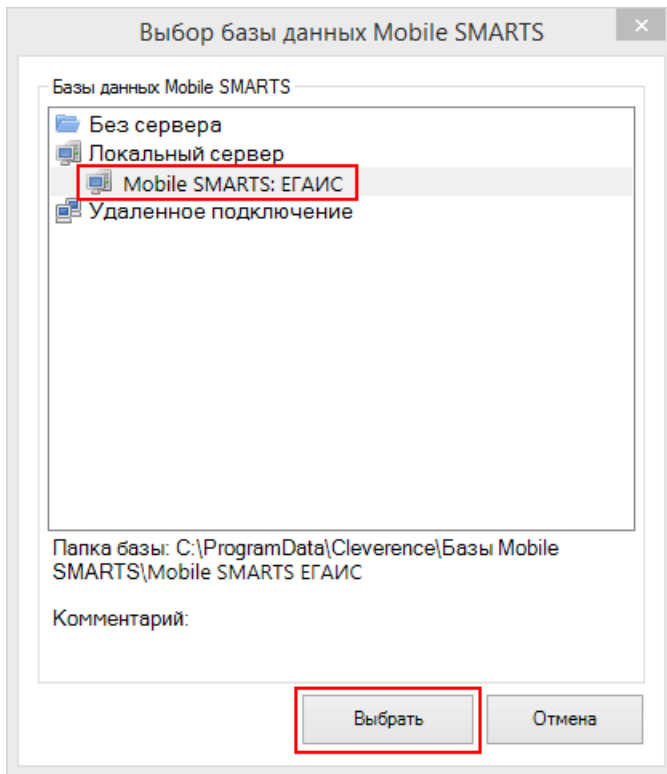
Выбор базы данных Mobile SMARTS

Базы данных Mobile SMARTS

Без сервера
Локальный сервер
Mobile SMARTS: ЕГАИС
Удаленное подключение

Папка базы: C:\ProgramData\Cleverence\Базы Mobile SMARTS\Mobile SMARTS ЕГАИС

Комментарий:

Выбрать
Отмена